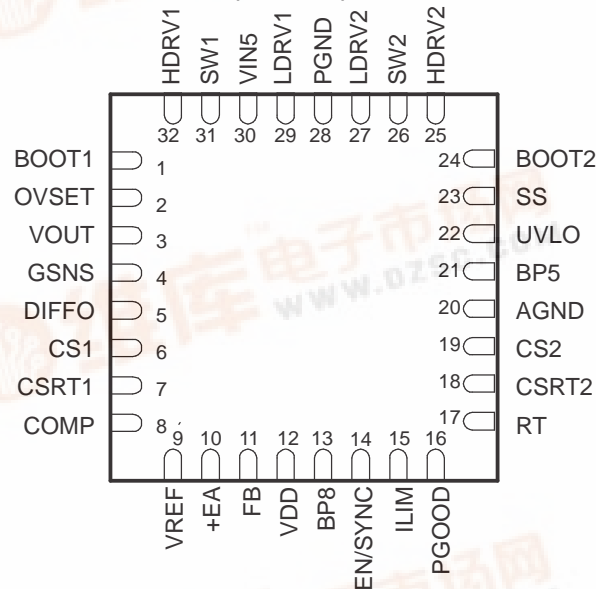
HDRV1 SW1 VIN5 LDRV1 PGND LDRV2 SW2 HDRV2

32 31 30 29 28 27 26 25

BOOT1 1
OVSET 2
VOUT 3
GSNS 4
DIFFO 5
CS1 6
CSRT1 7
COMP 8

24 BOOT2
23 SS
22 UVLO
21 BP5
20 AGND
19 CS2
18 CSRT2
17 RT

9 10 11 12 13 14 15 16

VREF +EA FB VDD BP8 EN/SYNC ILIM PGOOD

电子市场网
www.dzsc.com